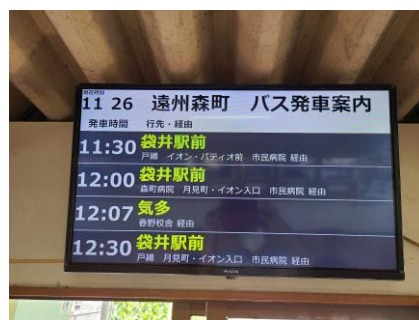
現在時刻
11 26 遠州森町 バス発車案内

発車時間 行先・経由

11:30 袋井駅前
戸綿 イオン・パディオ前 市民病院 経由

12:00 袋井駅前
森町病院 月見町・イオン入口 市民病院 経由

12:07 気多
春野校舎 経由

12:30 袋井駅前
戸綿 月見町・イオン入口 市民病院 経由